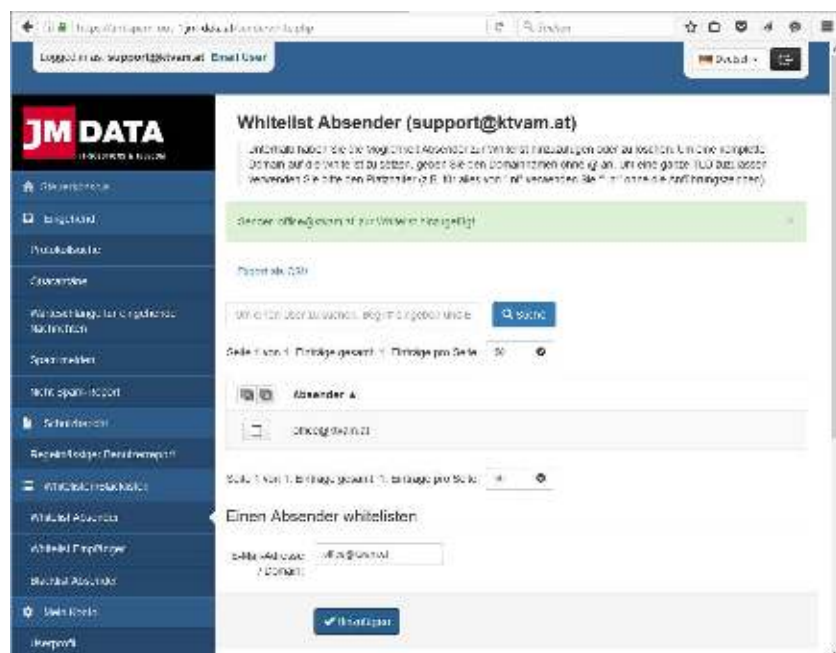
Logged in as: support@ktvam.at Email User

JM DATA

Whitelist Absender (support@ktvam.at)

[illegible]

Sender office@ktvam.at zur Whitelist hinzugefügt

Export als CSV

Suche

Seite 1 von 1. Einträge gesamt: 1. Einträge pro Seite 50

Absender ▲

office@ktvam.at

Seite 1 von 1. Einträge gesamt: 1. Einträge pro Seite 10

Einen Absender whitelisten

E-Mail-Adresse / Domain: office@ktvam.at

✔ Bestätigen

Startseite
Eingehend
Protokollsuche
Quarantäne
Warteschlange für eingehende Nachrichten
Spam melden
Nicht-Spam-Report
Schnellsuche
Reputationsbericht
Whitelist/Blacklist
Whitelist Absender
Whitelist Empfänger
Blacklist Absender
Mein Konto
Userprofil